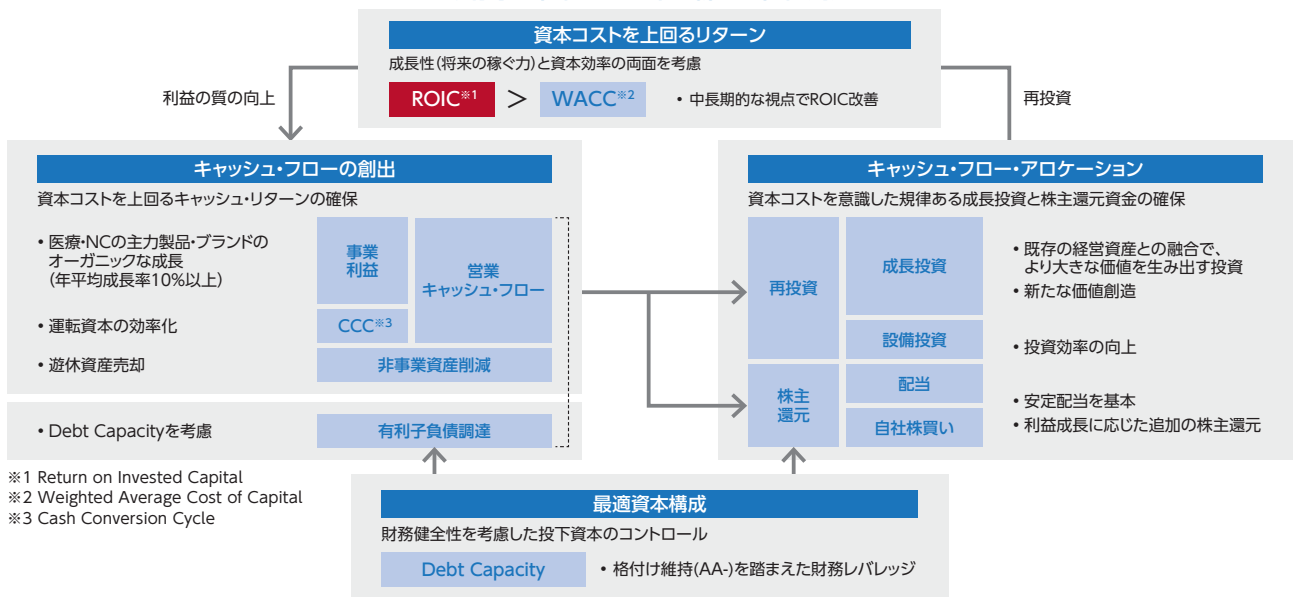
資本コストを上回るリターン

成長性(将来の稼ぐ力)と資本効率の両面を考慮

ROIC※1 > WACC※2

• 中長期的な視点でROIC改善

利益の質の向上

再投資

キャッシュ・フローの創出

資本コストを上回るキャッシュ・リターンの確保

• 医療・NCの主力製品・ブランドのオーガニックな成長(年平均成長率10%以上)

• 運転資本の効率化

• 遊休資産売却

事業利益

CCC※3

営業キャッシュ・フロー

非事業資産削減

• Debt Capacityを考慮

有利子負債調達

キャッシュ・フロー・アロケーション

資本コストを意識した規律ある成長投資と株主還元資金の確保

再投資

成長投資

設備投資

株主還元

配当

自社株買い

• 既存の経営資産との融合で、より大きな価値を生み出す投資

• 新たな価値創造

• 投資効率の向上

• 安定配当を基本

• 利益成長に応じた追加の株主還元

※1 Return on Invested Capital
※2 Weighted Average Cost of Capital
※3 Cash Conversion Cycle

最適資本構成

財務健全性を考慮した投下資本のコントロール

Debt Capacity

• 格付け維持(AA-)を踏まえた財務レバレッジ